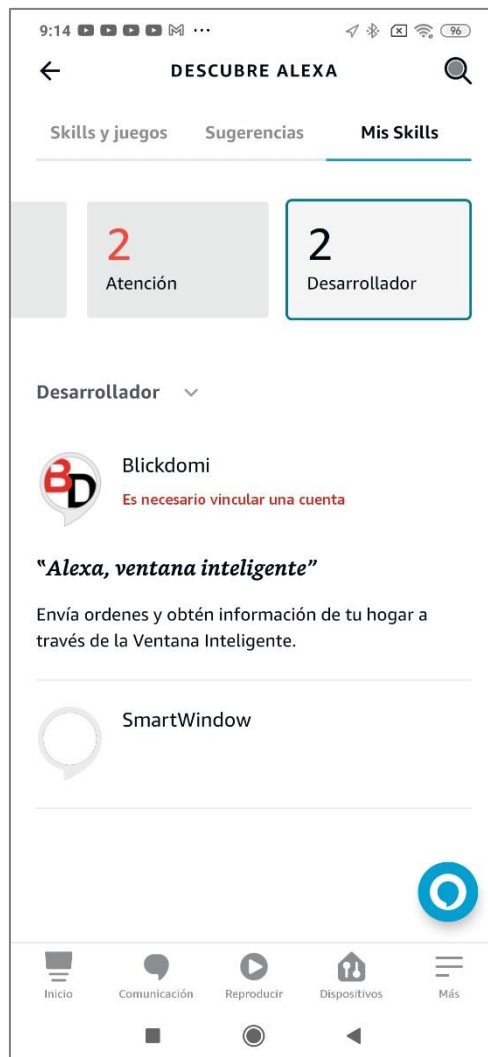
9:14 ··· 96

DESCUBRE ALEXA

Skills y juegos Sugerencias Mis Skills

2
Atención

2
Desarrollador

Desarrollador

BD

Blickdomi
Es necesario vincular una cuenta

"Alexa, ventana inteligente"

Envía ordenes y obtén información de tu hogar a través de la Ventana Inteligente.

SmartWindow

Inicio Comunicación Reproducir Dispositivos Más